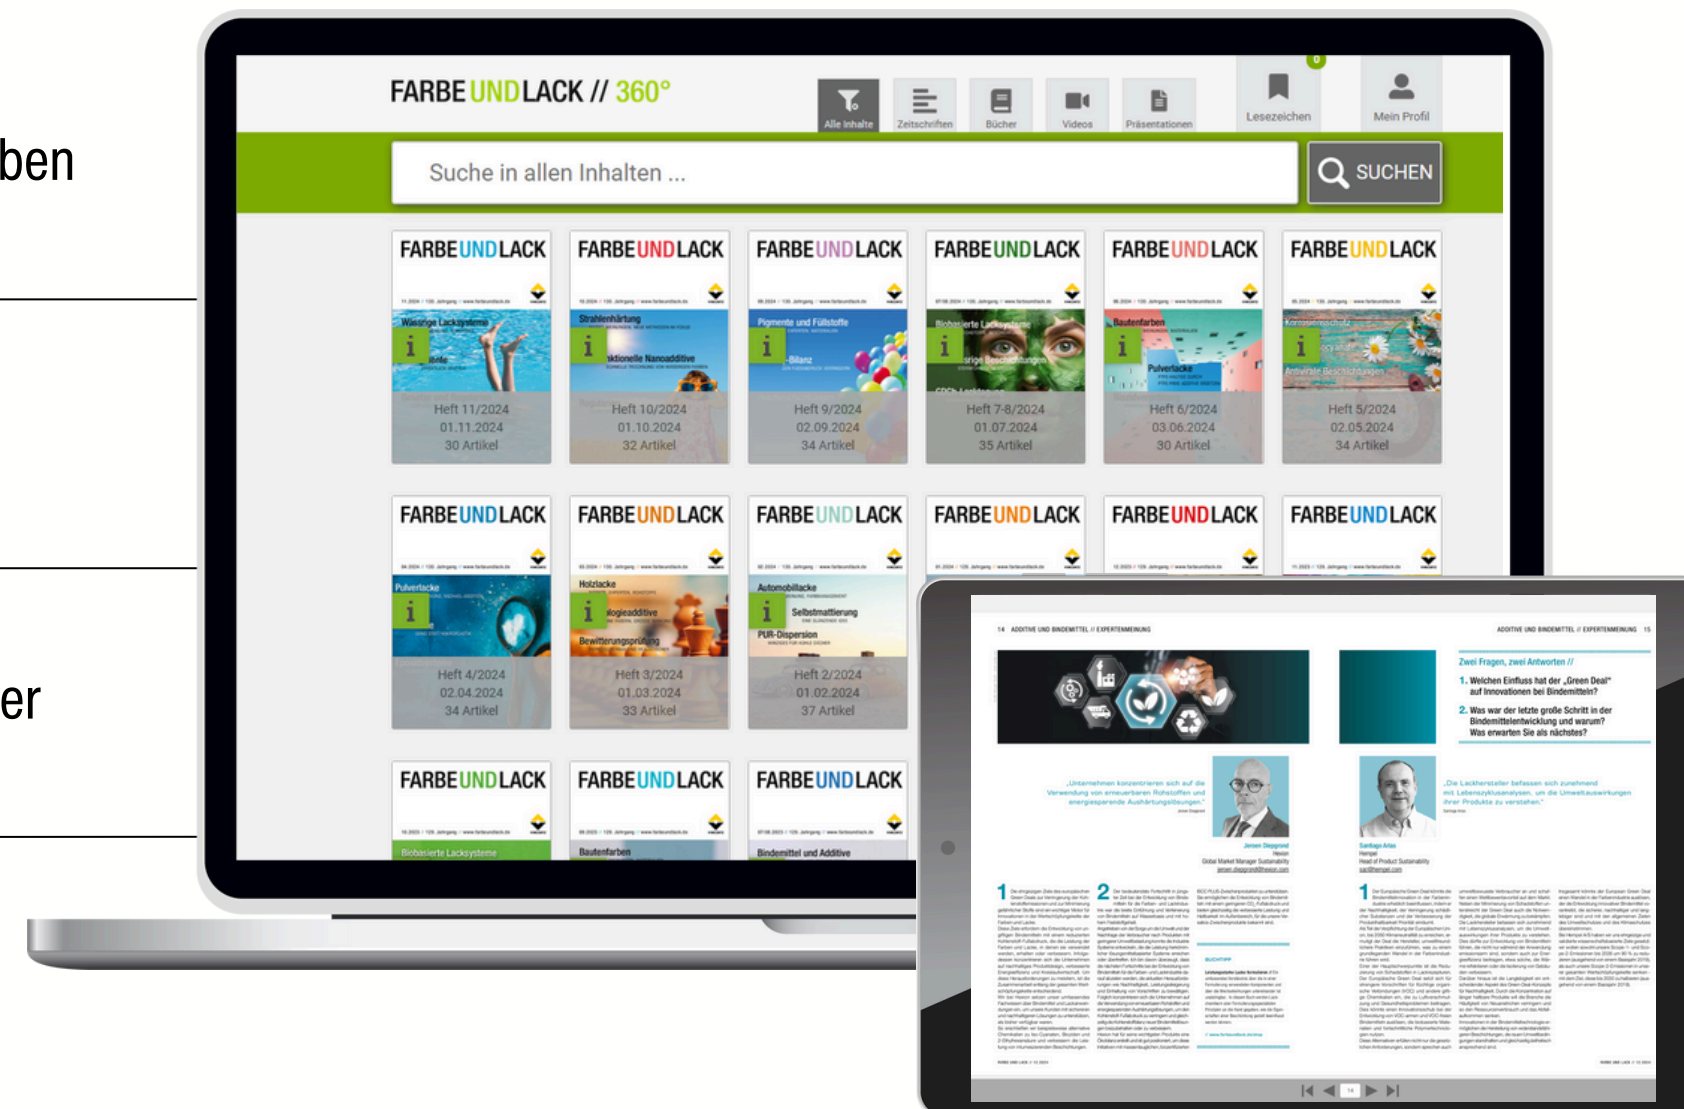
ben

er

FARBE UND LACK // 360°

Alle Inhalte
Zeitschriften
Bücher
Videos
Präsentationen
0
Lesezeichen
Mein Profil

Suche in allen Inhalten ...
SUCHEN

FARBE UND LACK
Wässrige Lacksysteme
Heft 11/2024
01.11.2024
30 Artikel

FARBE UND LACK
Strahlenhärtung
Funktionelle Nanoadditive
Heft 10/2024
01.10.2024
32 Artikel

FARBE UND LACK
Pigmente und Füllstoffe
Bilanz
Heft 9/2024
02.09.2024
34 Artikel

FARBE UND LACK
Biobasierte Lacksysteme
Heft 7-8/2024
01.07.2024
35 Artikel

FARBE UND LACK
Bautenfarben
Pulverlacke
Heft 6/2024
03.06.2024
30 Artikel

FARBE UND LACK
Korrosionsschutz
Antivirale Beschichtungen
Heft 5/2024
02.05.2024
34 Artikel

FARBE UND LACK
Pulverlacke
Heft 4/2024
02.04.2024
34 Artikel

FARBE UND LACK
Holzlacke
Rheologieadditive
Bewitterungsprüfung
Heft 3/2024
01.03.2024
33 Artikel

FARBE UND LACK
Automobillacke
Selbstmattierung
PUR-Dispersion
Heft 2/2024
01.02.2024
37 Artikel

FARBE UND LACK

FARBE UND LACK

FARBE UND LACK

FARBE UND LACK
Biobasierte Lacksysteme

FARBE UND LACK
Bautenfarben

FARBE UND LACK
Bindemittel und Additive

14 ADDITIVE UND BINDEMITTEL // EXPERTENMEINUNG
ADDITIVE UND BINDEMITTEL // EXPERTENMEINUNG 15

Zwei Fragen, zwei Antworten //
1. Welchen Einfluss hat der „Green Deal“ auf Innovationen bei Bindemitteln?
2. Was war der letzte große Schritt in der Bindemittelentwicklung und warum? Was erwarten Sie als nächstes?

„Unternehmen konzentrieren sich auf die Verwendung von erneuerbaren Rohstoffen und energiesparende Aushärtungslösungen.“

„Die Lackhersteller befassen sich zunehmend mit Lebenszyklusanalysen, um die Umweltauswirkungen ihrer Produkte zu verstehen.“

Jeroen Deggrond
Hexion
Global Market Manager Sustainability

Santiago Arias
Henkel
Head of Product Sustainability

1
2
1